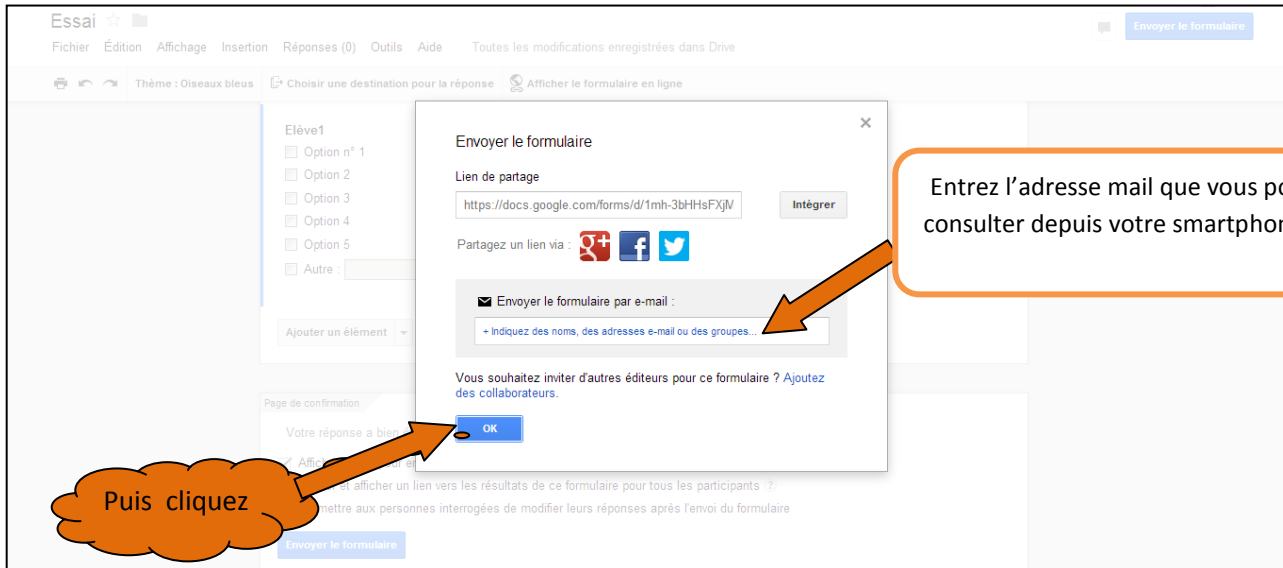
Essai ☆

Envoyer le formulaire

Fichier Édition Affichage Insertion Réponses (0) Outils Aide Toutes les modifications enregistrées dans Drive

Thème : Oiseaux bleus Choisir une destination pour la réponse Afficher le formulaire en ligne

Elève1

Option n° 1

Option 2

Option 3

Option 4

Option 5

Autre :

Ajouter un élément

Page de confirmation

Votre réponse a bien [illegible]

Affich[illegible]

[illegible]et afficher un lien vers les résultats de ce formulaire pour tous les participants ?

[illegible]mettre aux personnes interrogées de modifier leurs réponses après l'envoi du formulaire

Envoyer le formulaire

×

Envoyer le formulaire

Lien de partage

https://docs.google.com/forms/d/1mh-3bHHsFXjV

Intégrer

Partagez un lien via :

Envoyer le formulaire par e-mail :

+ Indiquez des noms, des adresses e-mail ou des groupes...

Vous souhaitez inviter d'autres éditeurs pour ce formulaire ? Ajoutez des collaborateurs.

OK

Entrez l'adresse mail que vous p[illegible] consulter depuis votre smartpho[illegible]

Puis cliquez